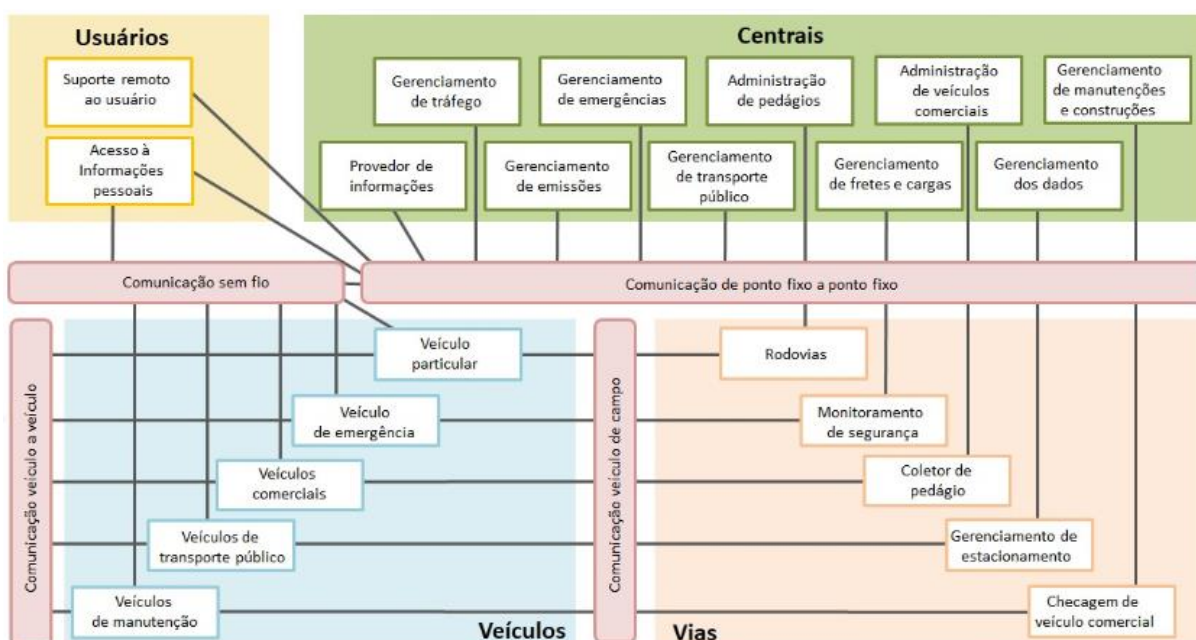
Usuários

Suporte remoto ao usuário

Acesso à Informações pessoais

Centrais

Gerenciamento de tráfego

Gerenciamento de emergências

Administração de pedágios

Administração de veículos comerciais

Gerenciamento de manutenções e construções

Provedor de informações

Gerenciamento de emissões

Gerenciamento de transporte público

Gerenciamento de fretes e cargas

Gerenciamento dos dados

Comunicação sem fio

Comunicação de ponto fixo a ponto fixo

Comunicação veículo a veículo

Veículo particular

Veículo de emergência

Veículos comerciais

Veículos de transporte público

Veículos de manutenção

Veículos

Comunicação veículo de campo

Rodovias

Monitoramento de segurança

Coletor de pedágio

Gerenciamento de estacionamento

Checagem de veículo comercial

Vias